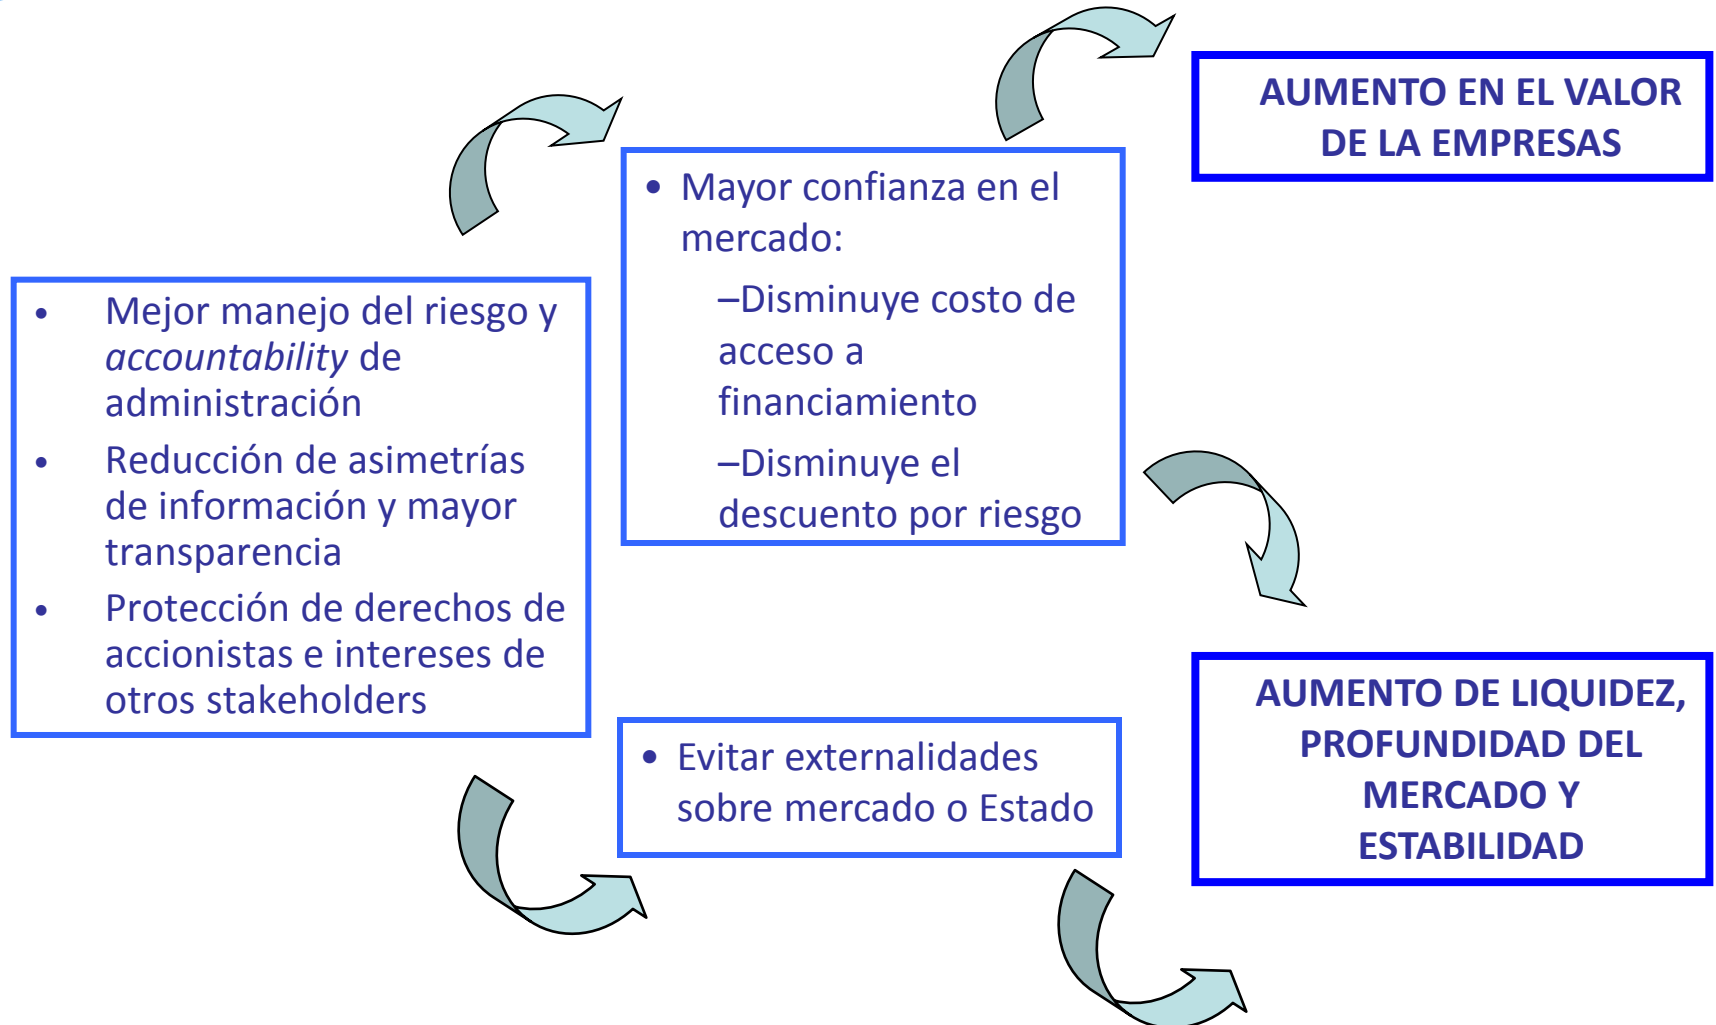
- Mejor manejo del riesgo y *accountability* de administración
- Reducción de asimetrías de información y mayor transparencia
- Protección de derechos de accionistas e intereses de otros stakeholders

- Mayor confianza en el mercado:
  –Disminuye costo de acceso a financiamiento
  –Disminuye el descuento por riesgo

- Evitar externalidades sobre mercado o Estado

AUMENTO EN EL VALOR DE LA EMPRESAS

AUMENTO DE LIQUIDEZ, PROFUNDIDAD DEL MERCADO Y ESTABILIDAD